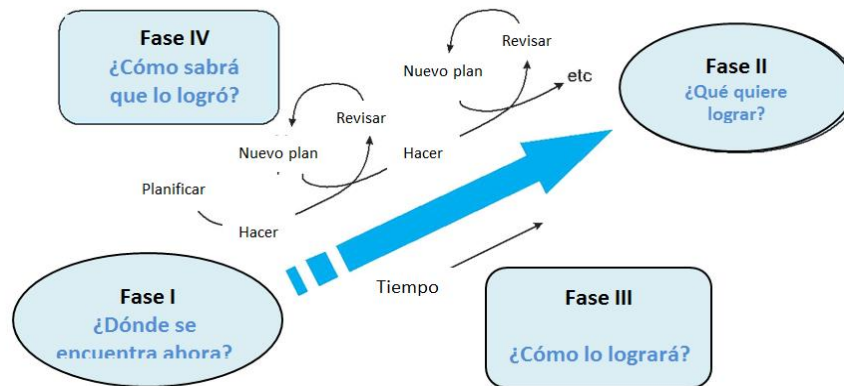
Fase IV
¿Cómo sabrá que lo logró?

Revisar
Nuevo plan
etc

Fase II
¿Qué quiere lograr?

Revisar
Nuevo plan
Hacer
Planificar
Hacer

Fase I
¿Dónde se encuentra ahora?

Tiempo

Fase III
¿Cómo lo logrará?